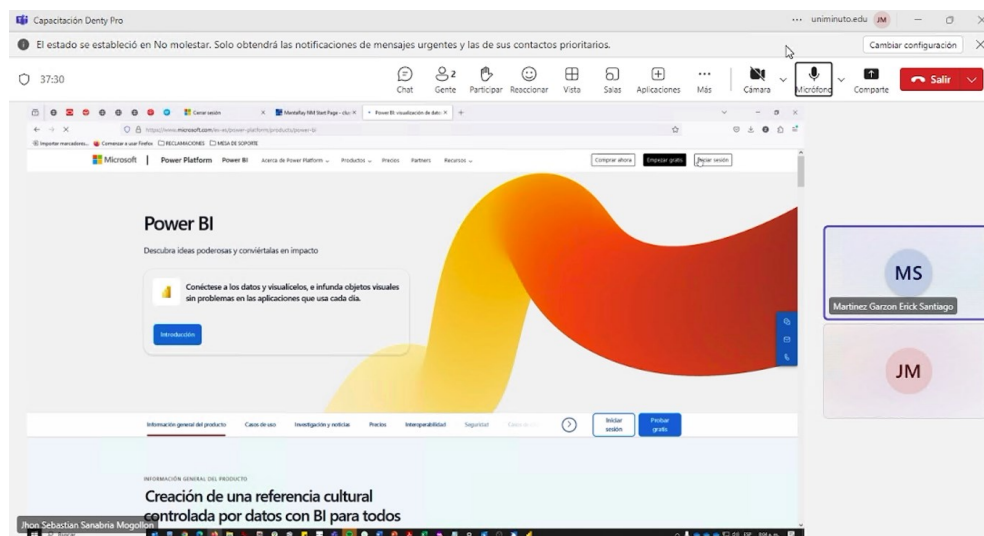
Capacitación Denty Pro

··· uniminuto.edu JM

El estado se estableció en No molestar. Solo obtendrá las notificaciones de mensajes urgentes y las de sus contactos prioritarios.

Cambiar configuración

37:30

Chat
2 Gente
Participar
Reaccionar
Vista
Salas
Aplicaciones
Más
Cámara
Micrófono
Compartir
Salir

Cerrar sesión
MSN Start Page
Power BI: visualización de datos

https://www.microsoft.com/es-es/power-platform/products/power-bi

Importar marcadores... Comenzar a usar Firefox RECLAMACIONES MESA DE SOPORTE

Microsoft | Power Platform Power BI Acerca de Power Platform Productos Precios Partners Recursos

Comprar ahora Empezar gratis Iniciar sesión

Power BI

Descubra ideas poderosas y conviértalas en impacto

Conéctese a los datos y visualícelos, e infunda objetos visuales sin problemas en las aplicaciones que usa cada día.

Introducción

Información general del producto Casos de uso Investigación y noticias Precios Interoperabilidad Seguridad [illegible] Iniciar sesión Probar gratis

INFORMACIÓN GENERAL DEL PRODUCTO

Creación de una referencia cultural controlada por datos con BI para todos

MS
Martinez Garzon Erick Santiago

JM

Jhon Sebastian Sanabria Mogollon